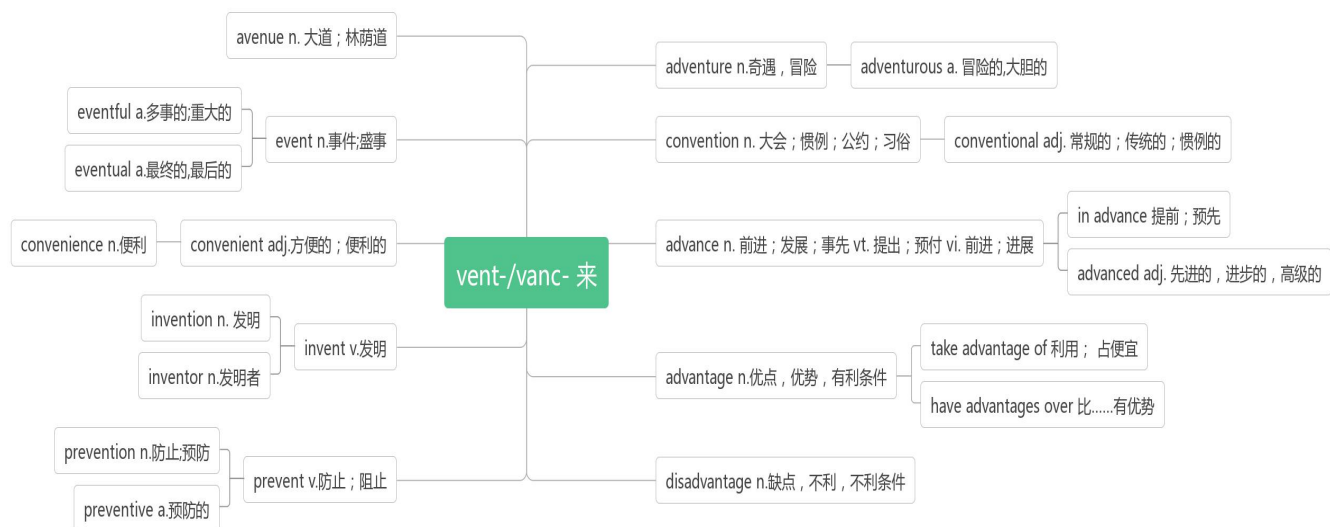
vent-/vanc- 来

avenue n. 大道；林荫道

event n.事件;盛事

eventful a.多事的;重大的

eventual a.最终的,最后的

convenient adj.方便的；便利的

convenience n.便利

invent v.发明

invention n. 发明

inventor n.发明者

prevent v.防止；阻止

prevention n.防止;预防

preventive a.预防的

adventure n.奇遇，冒险

adventurous a. 冒险的,大胆的

convention n. 大会；惯例；公约；习俗

conventional adj. 常规的；传统的；惯例的

advance n. 前进；发展；事先 vt. 提出；预付 vi. 前进；进展

in advance 提前；预先

advanced adj. 先进的，进步的，高级的

advantage n.优点，优势，有利条件

take advantage of 利用； 占便宜

have advantages over 比……有优势

disadvantage n.缺点，不利，不利条件